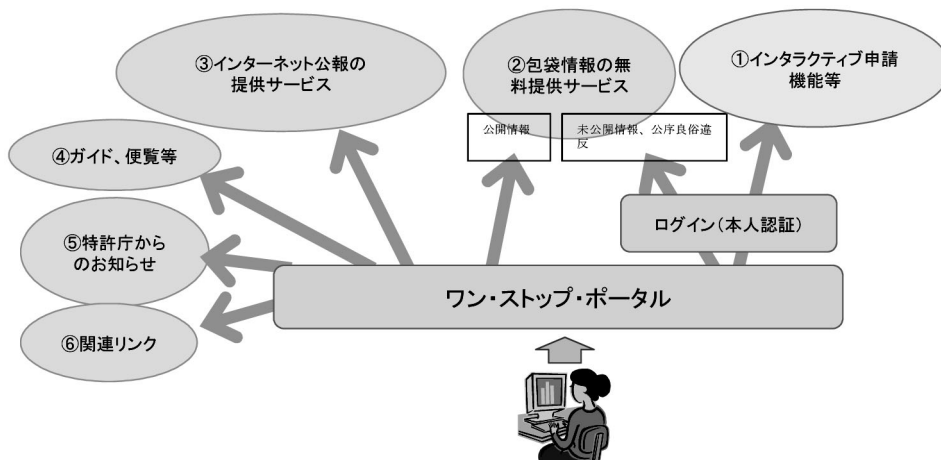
③インターネット公報の提供サービス

②包袋情報の無料提供サービス

①インタラクティブ申請機能等

公開情報

未公開情報、公序良俗違反

④ガイド、便覧等

⑤特許庁からのお知らせ

ログイン（本人認証）

ワン・ストップ・ポータル

⑥関連リンク